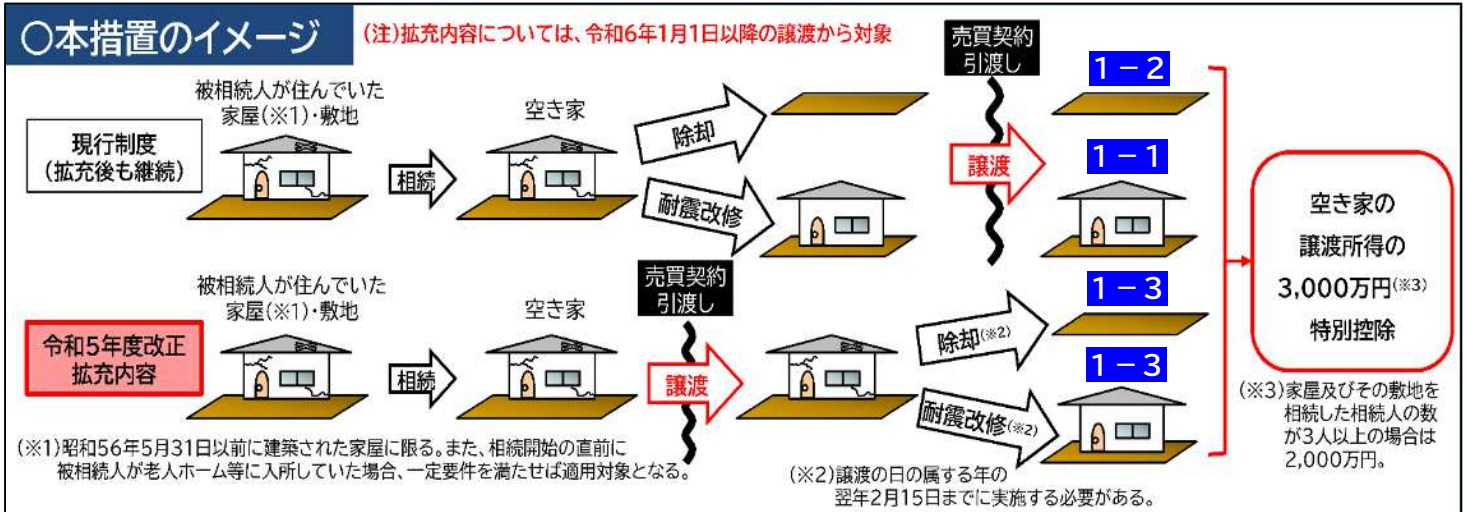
○本措置のイメージ

(注)拡充内容については、令和6年1月1日以降の譲渡から対象

現行制度
(拡充後も継続)

被相続人が住んでいた
家屋(※1)・敷地

相続

空き家

除却

耐震改修

売買契約
引渡し

譲渡

1－2

1－1

令和5年度改正
拡充内容

被相続人が住んでいた
家屋(※1)・敷地

相続

空き家

売買契約
引渡し

譲渡

除却(※2)

耐震改修(※2)

1－3

1－3

空き家の
譲渡所得の
3,000万円(※3)
特別控除

(※3)家屋及びその敷地を相続した相続人の数が3人以上の場合は2,000万円。

(※1)昭和56年5月31日以前に建築された家屋に限る。また、相続開始の直前に被相続人が老人ホーム等に入所していた場合、一定要件を満たせば適用対象となる。

(※2)譲渡の日の属する年の翌年2月15日までに実施する必要がある。